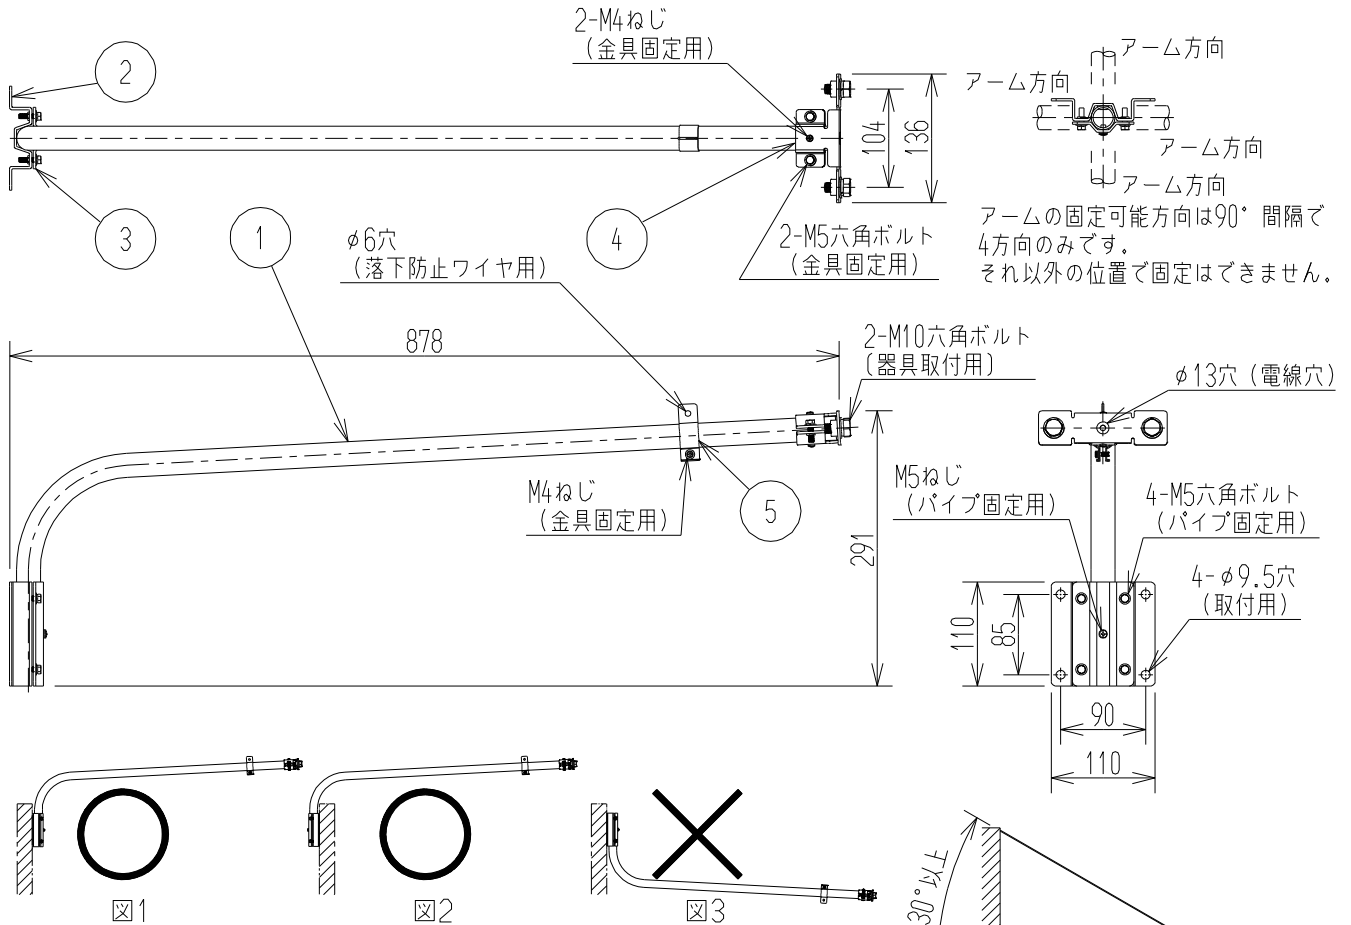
2-M4ねじ
(金具固定用)

2

3

1

4

104

136

アーム方向
アーム方向
アーム方向
アーム方向

アームの固定可能方向は90° 間隔で4方向のみです。
それ以外の位置で固定はできません。

2-M5六角ボルト
(金具固定用)

φ6穴
(落下防止ワイヤ用)

878

2-M10六角ボルト
(器具取付用)

φ13穴 (電線穴)

M4ねじ
(金具固定用)

5

291

M5ねじ
(パイプ固定用)

4-M5六角ボルト
(パイプ固定用)

4-φ9.5穴
(取付用)

110

85

90

110

図1

図2

図3

30°以上